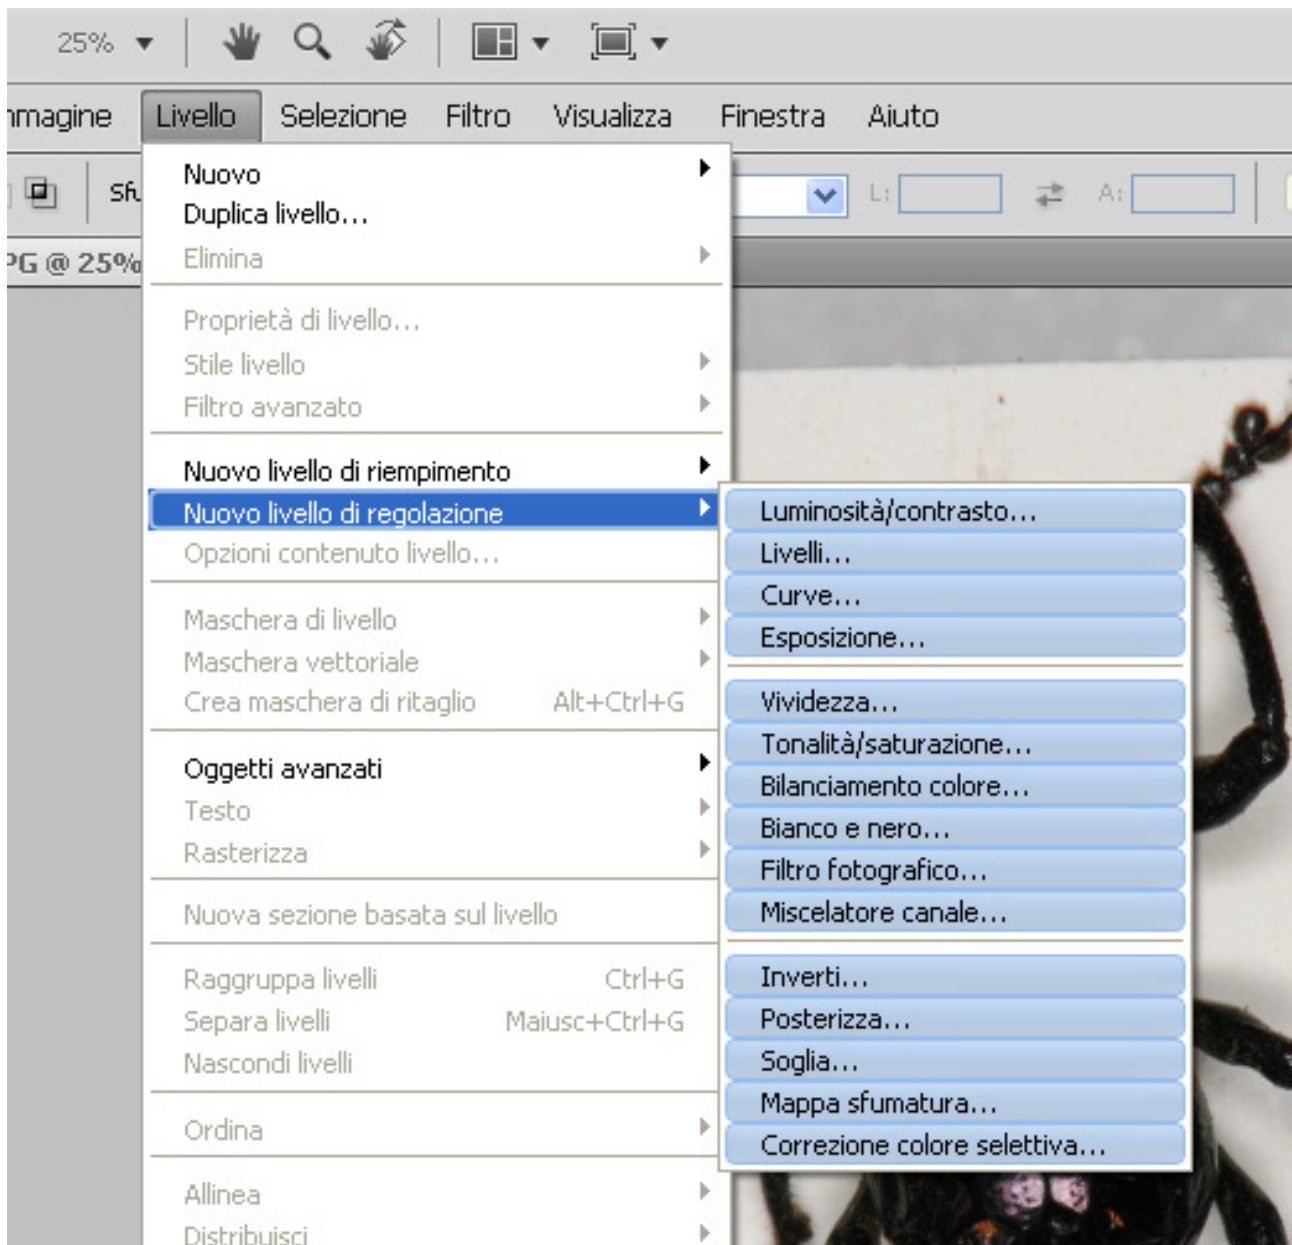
25%

mmagine Livello Selezione Filtro Visualizza Finestra Aiuto

Sfu

L:

A:

PG @ 25%

Nuovo
Duplica livello...
Elimina

Proprietà di livello...
Stile livello
Filtro avanzato

Nuovo livello di riempimento
Nuovo livello di regolazione
Opzioni contenuto livello...

Maschera di livello
Maschera vettoriale
Crea maschera di ritaglio Alt+Ctrl+G

Oggetti avanzati
Testo
Rasterizza

Nuova sezione basata sul livello

Raggruppa livelli Ctrl+G
Separa livelli Maiusc+Ctrl+G
Nascondi livelli

Ordina

Allinea
Distribuisci

Luminosità/contrasto...
Livelli...
Curve...
Esposizione...

Vividezza...
Tonalità/saturazione...
Bilanciamento colore...
Bianco e nero...
Filtro fotografico...
Miscelatore canale...

Inverti...
Posterizza...
Soglia...
Mappa sfumatura...
Correzione colore selettiva...